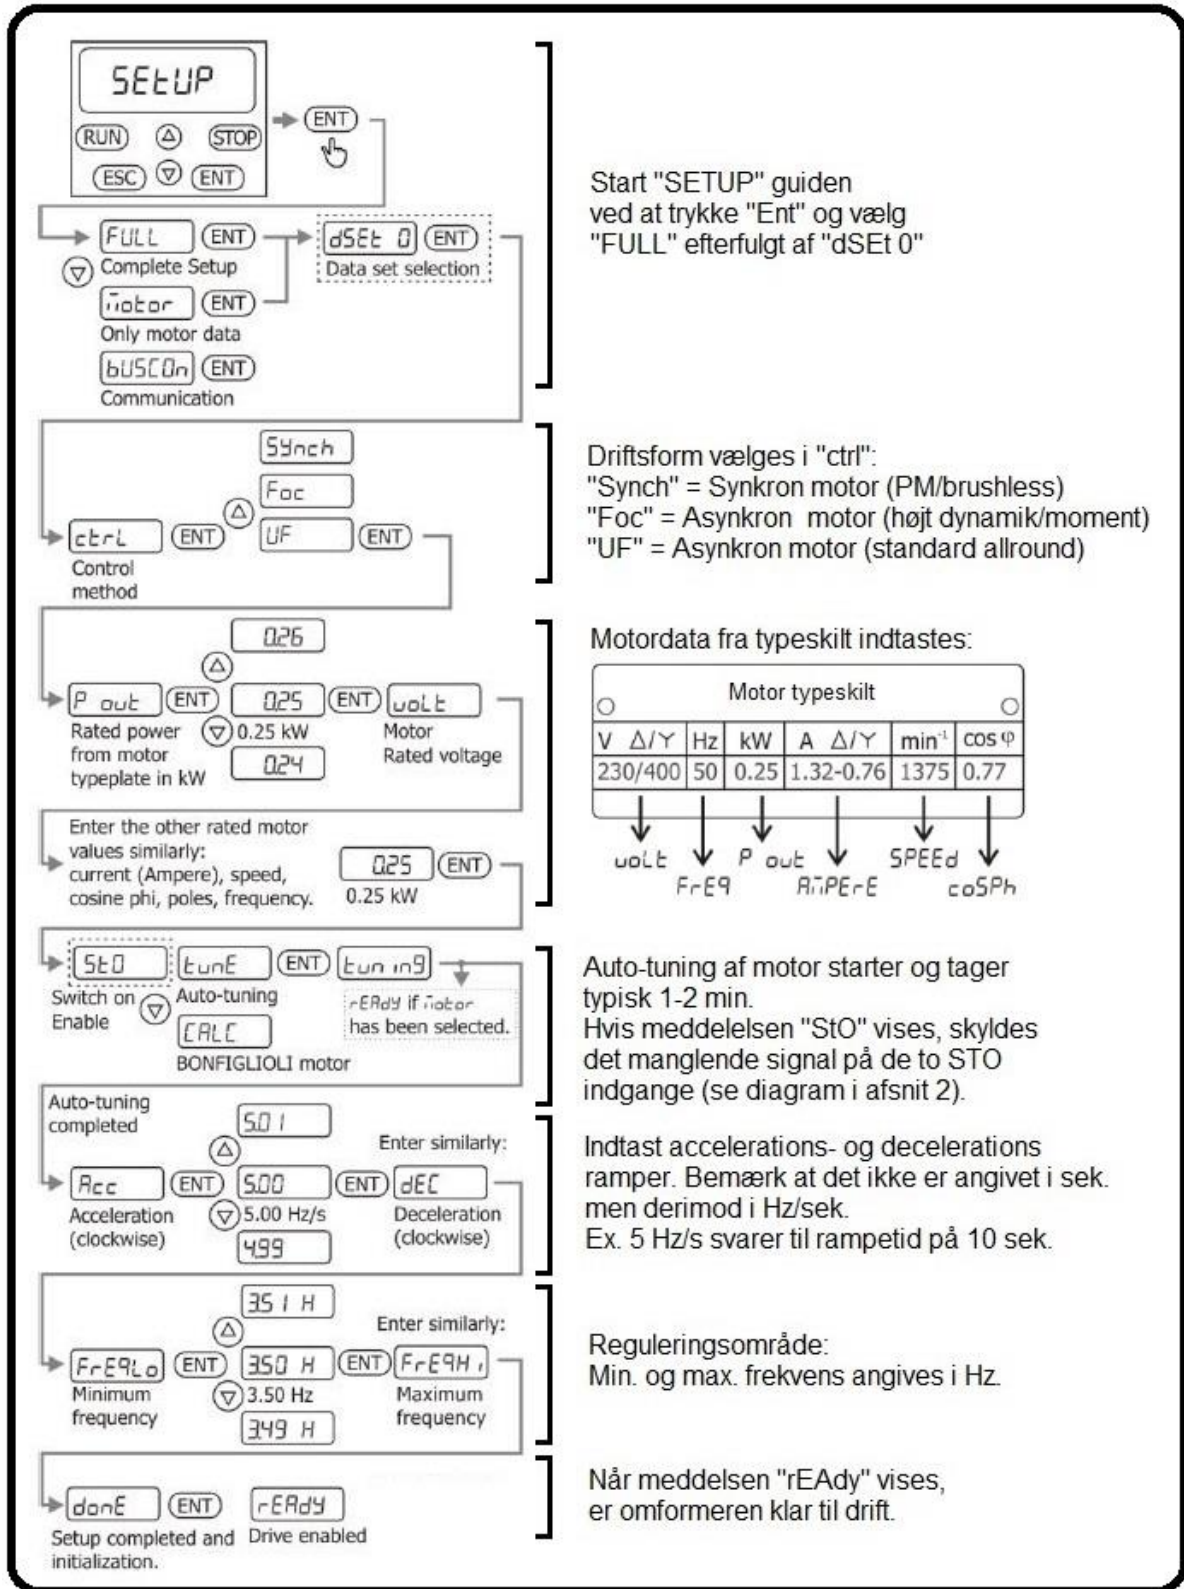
SEtUP
RUN STOP
ESC ENT
ENT

Start "SETUP" guiden ved at trykke "Ent" og vælg "FULL" efterfulgt af "dSEt 0"

FULL ENT
Complete Setup
dSEt 0 ENT
Data set selection
motor ENT
Only motor data
buSCOn ENT
Communication

Driftsform vælges i "ctrl":
"Synch" = Synkron motor (PM/brushless)
"Foc" = Asynkron motor (højt dynamik/moment)
"UF" = Asynkron motor (standard allround)

SYnch
Foc
ctrL ENT UF ENT
Control method

Motordata fra typeskilt indtastes:

0.26
P out ENT 0.25 ENT volt
Rated power from motor typeplate in kW
0.25 kW
0.24
Motor Rated voltage

Motor typeskilt

| V Δ/Y | Hz | kW | A Δ/Y | min$^{-1}$ | cos φ |
|---|---|---|---|---|---|
| 230/400 | 50 | 0.25 | 1.32-0.76 | 1375 | 0.77 |

volt FrEq P out AmPErE SPEEd coSPh

Enter the other rated motor values similarly: current (Ampere), speed, cosine phi, poles, frequency.
0.25 ENT
0.25 kW

StO tunE ENT tuning
Switch on Enable
Auto-tuning
CALC
BONFIGLIOLI motor
rEAdY if motor has been selected.

Auto-tuning af motor starter og tager typisk 1-2 min.
Hvis meddelelsen "StO" vises, skyldes det manglende signal på de to STO indgange (se diagram i afsnit 2).

Auto-tuning completed
5.01
Enter similarly:
Acc ENT 5.00 ENT dEC
Acceleration (clockwise)
5.00 Hz/s
4.99
Deceleration (clockwise)

Indtast accelerations- og decelerations ramper. Bemærk at det ikke er angivet i sek. men derimod i Hz/sek.
Ex. 5 Hz/s svarer til rampetid på 10 sek.

3.51 H
Enter similarly:
FrEqLo ENT 3.50 H ENT FrEqHi
Minimum frequency
3.50 Hz
3.49 H
Maximum frequency

Reguleringsområde:
Min. og max. frekvens angives i Hz.

donE ENT rEAdY
Setup completed and initialization.
Drive enabled

Når meddelsen "rEAdy" vises, er omformeren klar til drift.